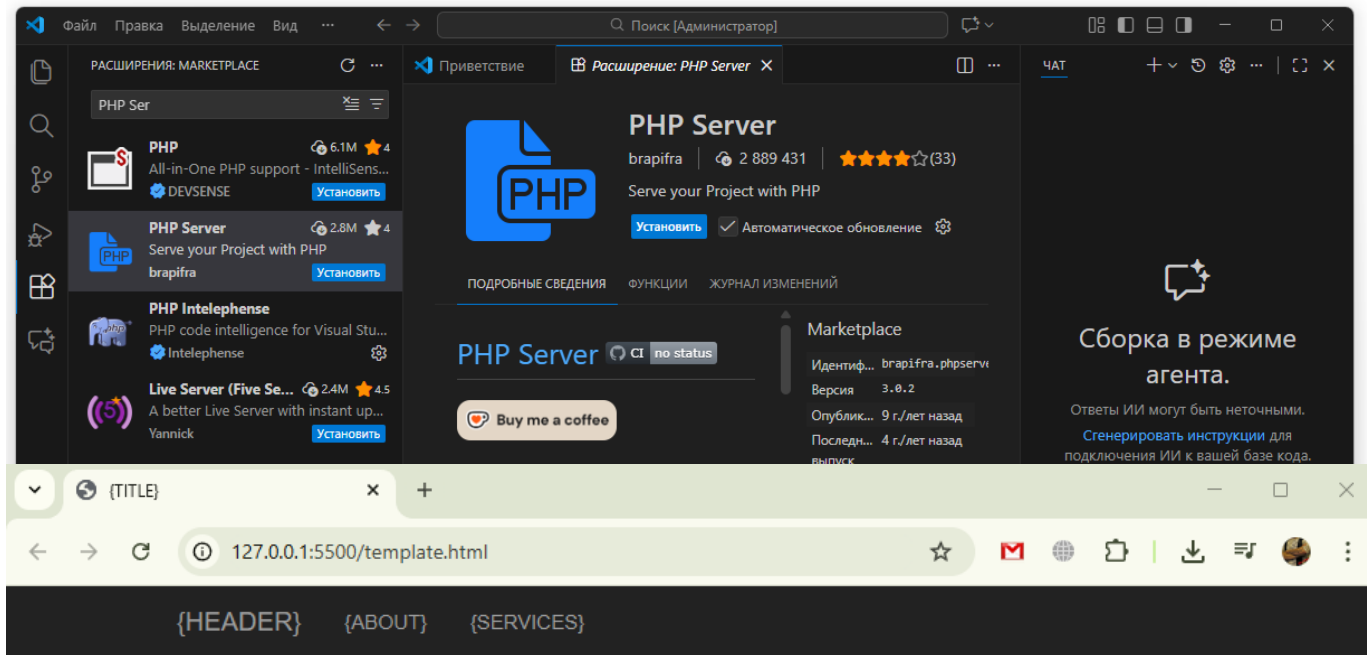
Файл Правка Выделение Вид ···

Поиск [Администратор]

РАСШИРЕНИЯ: MARKETPLACE

PHP Ser

PHP
6.1M 4
All-in-One PHP support - IntelliSens...
DEVSENSE
Установить

PHP Server
2.8M 4
Serve your Project with PHP
brapifra
Установить

PHP Intelephense
PHP code intelligence for Visual Stu...
Intelephense

Live Server (Five Se...
2.4M 4.5
A better Live Server with instant up...
Yannick
Установить

Приветствие
Расширение: PHP Server

PHP

PHP Server
brapifra | 2 889 431 | (33)
Serve your Project with PHP
Установить
Автоматическое обновление

ПОДРОБНЫЕ СВЕДЕНИЯ
ФУНКЦИИ
ЖУРНАЛ ИЗМЕНЕНИЙ

PHP Server CI no status

Buy me a coffee

Marketplace
| Идентиф... | brapifra.phpserv |
|---|---|
| Версия | 3.0.2 |
| Опублик... | 9 г./лет назад |
| Последн... выпуск | 4 г./лет назад |

ЧАТ

Сборка в режиме агента.
Ответы ИИ могут быть неточными.
Сгенерировать инструкции для подключения ИИ к вашей базе кода.

{TITLE}

127.0.0.1:5500/template.html

{HEADER} {ABOUT} {SERVICES}